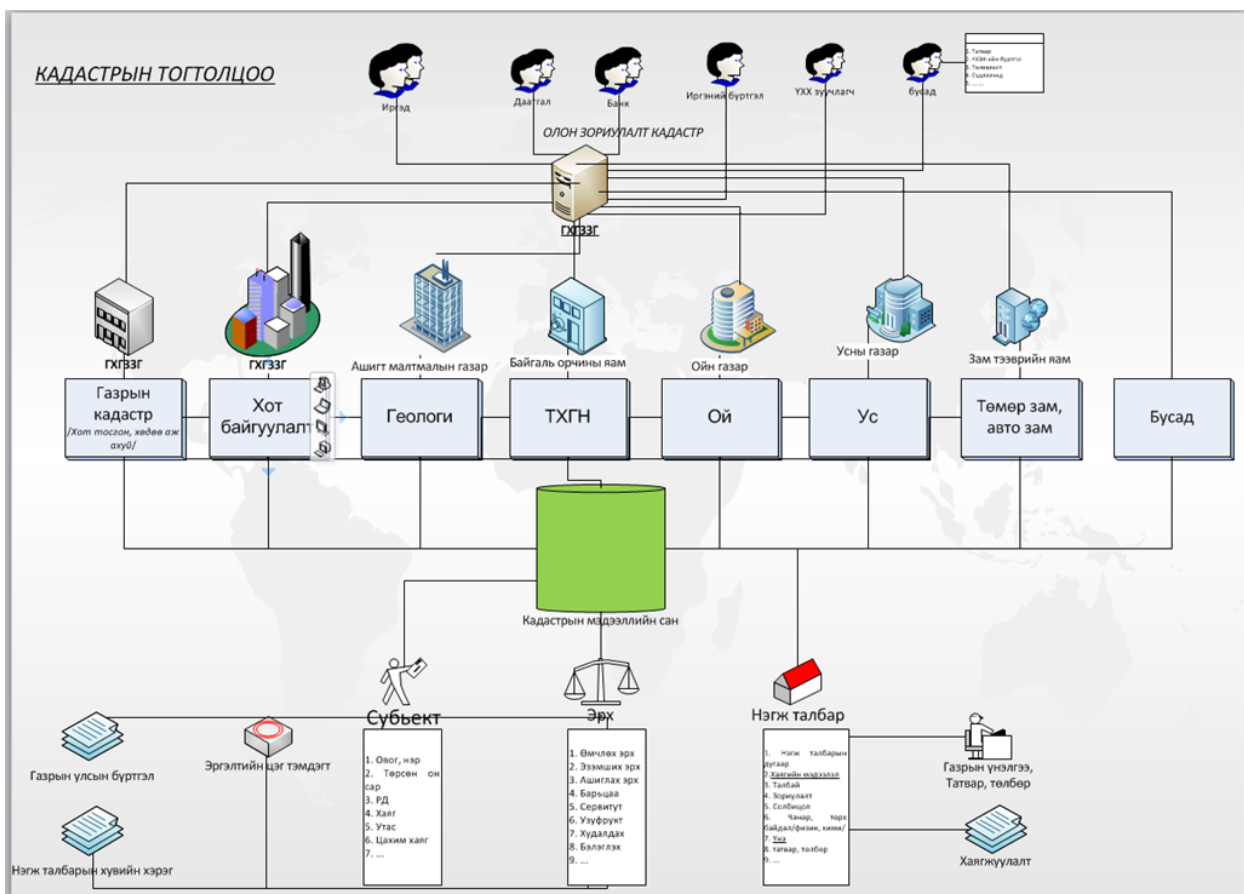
КАДАСТРЫН ТОГТОЛЦОО

Иргэд

Даатгал

Банк

Иргэний бүртгэл

УХХ зуучлагч

бусад

1. Татвар
2. НДШ-ийн бүртгэл
3. Төлөвлөгт
4. Судлаачид
5. ...

ОЛОН ЗОРИУЛАЛТ КАДАСТР

ГХГЗЗГ

ГХГЗЗГ

ГХГЗЗГ

Ашигт малтмалын газар

Байгаль орчины яам

Ойн газар

Усны газар

Зам тээврийн яам

Газрын кадастр /Хот тосгон, хөдөө аж ахуй/

Хот байгуулалт

Геологи

ТХГН

Ой

Ус

Төмөр зам, авто зам

Бусад

Кадастрын мэдээллийн сан

Субьект

Эрх

Нэгж талбар

Газрын улсын бүртгэл

Эргэлтийн цэг тэмдэгт

Нэгж талбарын хувийн хэрэг

1. Овог, нэр
2. Төрсөн он сар
3. РД
4. Хаяг
5. Утас
6. Цахим хаяг
7. ...

1. Өмчлөх эрх
2. Эзэмших эрх
3. Ашиглах эрх
4. Барьцаа
5. Сервитут
6. Узуфрукт
7. Худалдах
8. Бэлэглэх
9. ...

1. Нэгж талбарын дугаар
2. Хаягийн мэдээлэл
3. Талбай
4. Зориулалт
5. Солбицол
6. Чанар, төрх байдал/физик, хими/
7. Үнэ
8. татвар, төлбөр
9. ...

Газрын үнэлгээ, Татвар, төлбөр

Хаягжуулалт